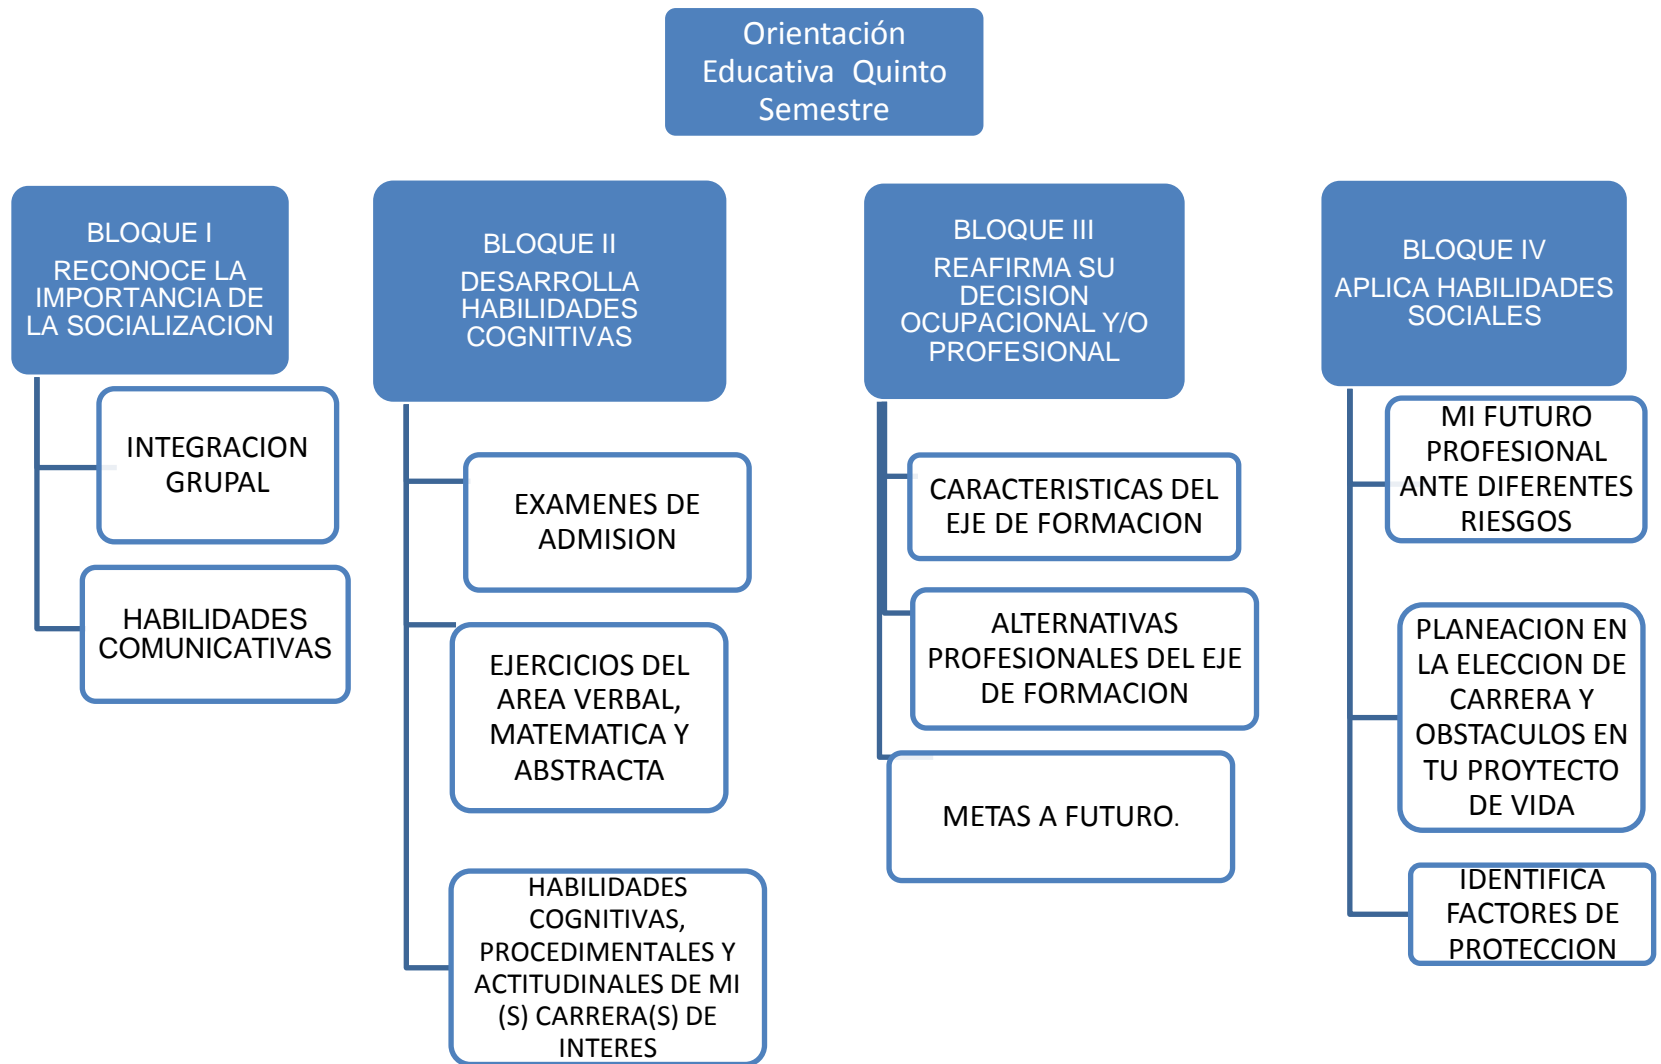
Orientación Educativa Quinto Semestre

BLOQUE I
RECONOCE LA IMPORTANCIA DE LA SOCIALIZACION

INTEGRACION GRUPAL

HABILIDADES COMUNICATIVAS

BLOQUE II
DESARROLLA HABILIDADES COGNITIVAS

EXAMENES DE ADMISION

EJERCICIOS DEL AREA VERBAL, MATEMATICA Y ABSTRACTA

HABILIDADES COGNITIVAS, PROCEDIMENTALES Y ACTITUDINALES DE MI (S) CARRERA(S) DE INTERES

BLOQUE III
REAFIRMA SU DECISION OCUPACIONAL Y/O PROFESIONAL

CARACTERISTICAS DEL EJE DE FORMACION

ALTERNATIVAS PROFESIONALES DEL EJE DE FORMACION

METAS A FUTURO.

BLOQUE IV
APLICA HABILIDADES SOCIALES

MI FUTURO PROFESIONAL ANTE DIFERENTES RIESGOS

PLANEACION EN LA ELECCION DE CARRERA Y OBSTACULOS EN TU PROYTECTO DE VIDA

IDENTIFICA FACTORES DE PROTECCION